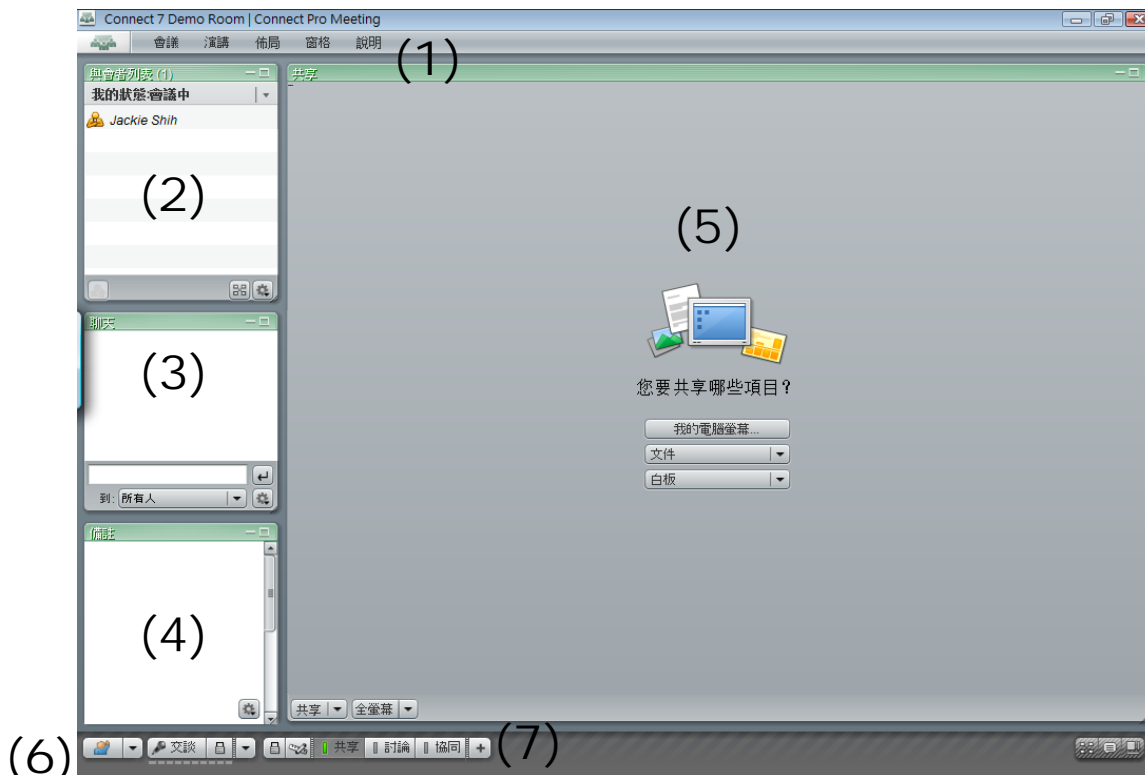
Connect 7 Demo Room | Connect Pro Meeting

會議 演講 佈局 窗格 說明

(1)

與會者列表 (1)

我的狀態:會議中

Jackie Shih

(2)

共享

(5)

您要共享哪些項目?

我的電腦螢幕...

文件

白板

聊天

(3)

到: 所有人

備註

(4)

共享 全螢幕

(6)

交談

共享 討論 協同

(7)